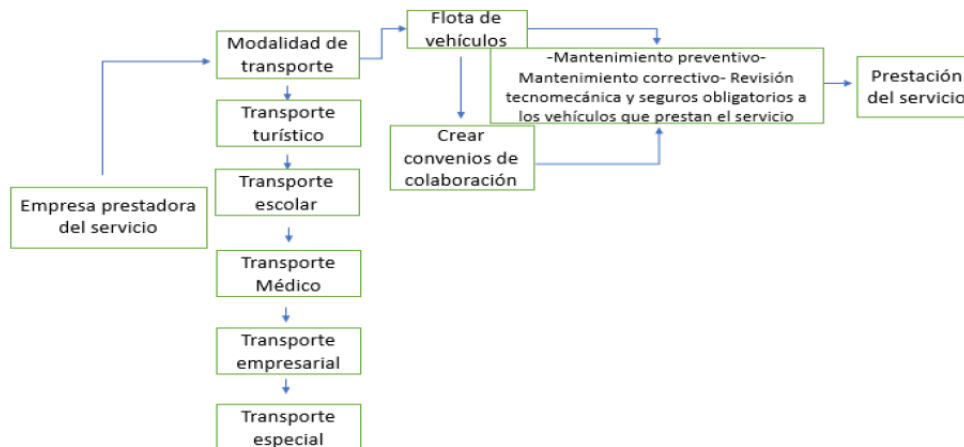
Empresa prestadora del servicio

Modalidad de transporte

Transporte turístico

Transporte escolar

Transporte Médico

Transporte empresarial

Transporte especial

Flota de vehículos

Crear convenios de colaboración

-Mantenimiento preventivo- Mantenimiento correctivo- Revisión tecnomecánica y seguros obligatorios a los vehículos que prestan el servicio

Prestación del servicio